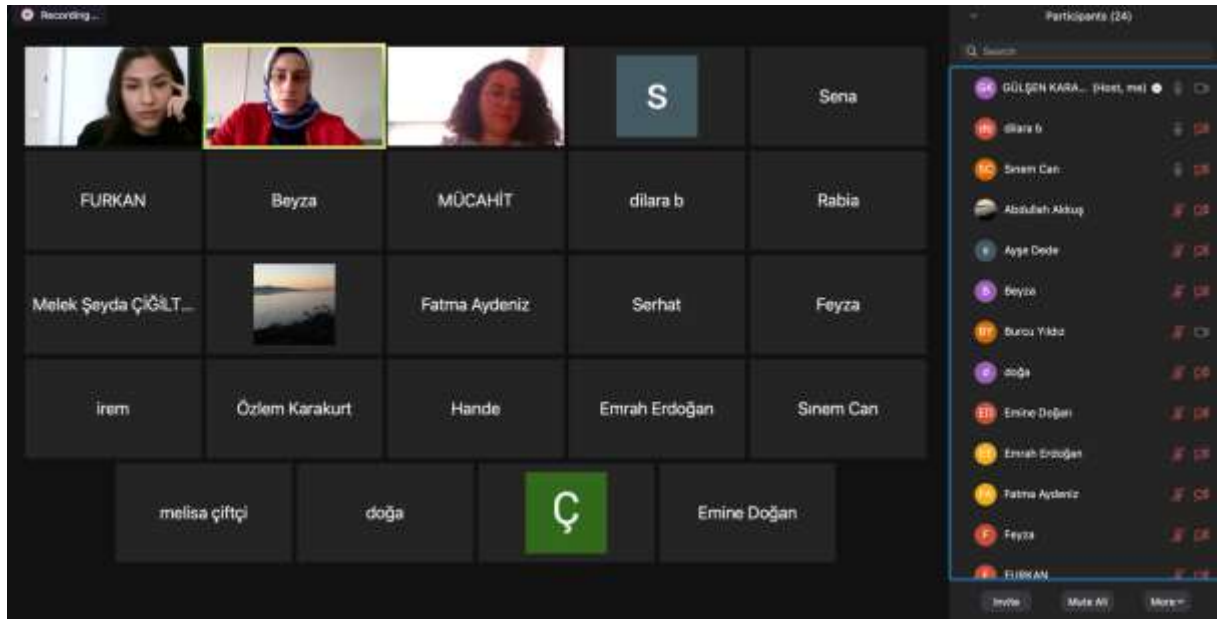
Recording...

S

Sena

FURKAN

Beyza

MÜCAHİT

dilara b

Rabia

Melek Şeyda ÇİĞİLT...

Fatma Aydeniz

Serhat

Feyza

irem

Özlem Karakurt

Hande

Emrah Erdoğan

Sinem Can

melisa çiftçi

doğa

Ç

Emine Doğan

Participants (24)

Search

GK GÜLŞEN KARA... (Host, me)

db dilara b

SC Sinem Can

Abdullah Akkuş

A Ayşe Dede

B Beyza

BY Burcu Yıldız

d doğa

ED Emine Doğan

EE Emrah Erdoğan

FA Fatma Aydeniz

F Feyza

F FURKAN

Invite

Mute All

More